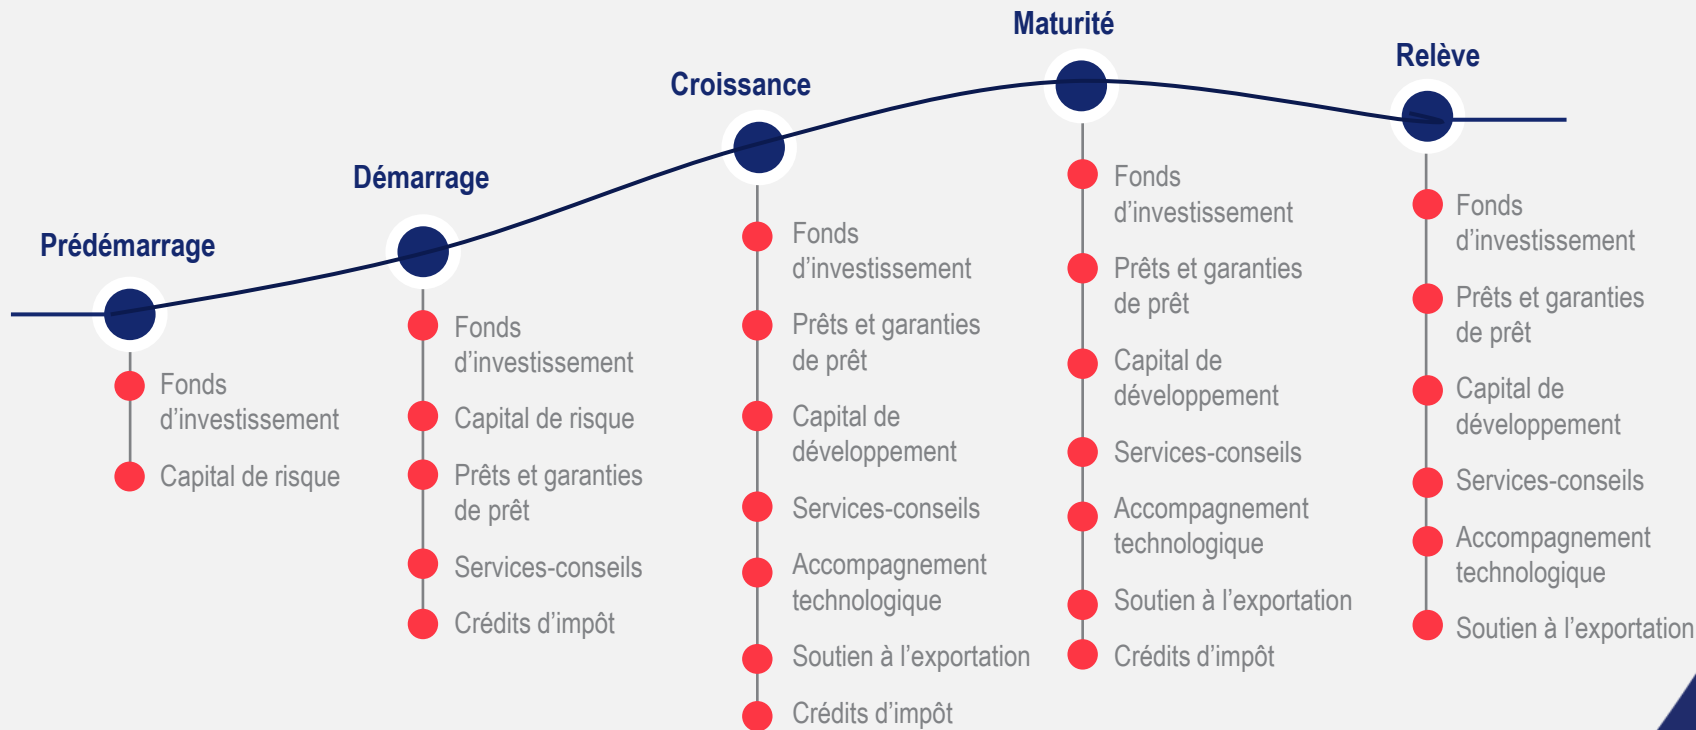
Prédémarrage

Fonds d'investissement

Capital de risque

Démarrage

Fonds d'investissement

Capital de risque

Prêts et garanties de prêt

Services-conseils

Crédits d'impôt

Croissance

Fonds d'investissement

Prêts et garanties de prêt

Capital de développement

Services-conseils

Accompagnement technologique

Soutien à l'exportation

Crédits d'impôt

Maturité

Fonds d'investissement

Prêts et garanties de prêt

Capital de développement

Services-conseils

Accompagnement technologique

Soutien à l'exportation

Crédits d'impôt

Relève

Fonds d'investissement

Prêts et garanties de prêt

Capital de développement

Services-conseils

Accompagnement technologique

Soutien à l'exportation